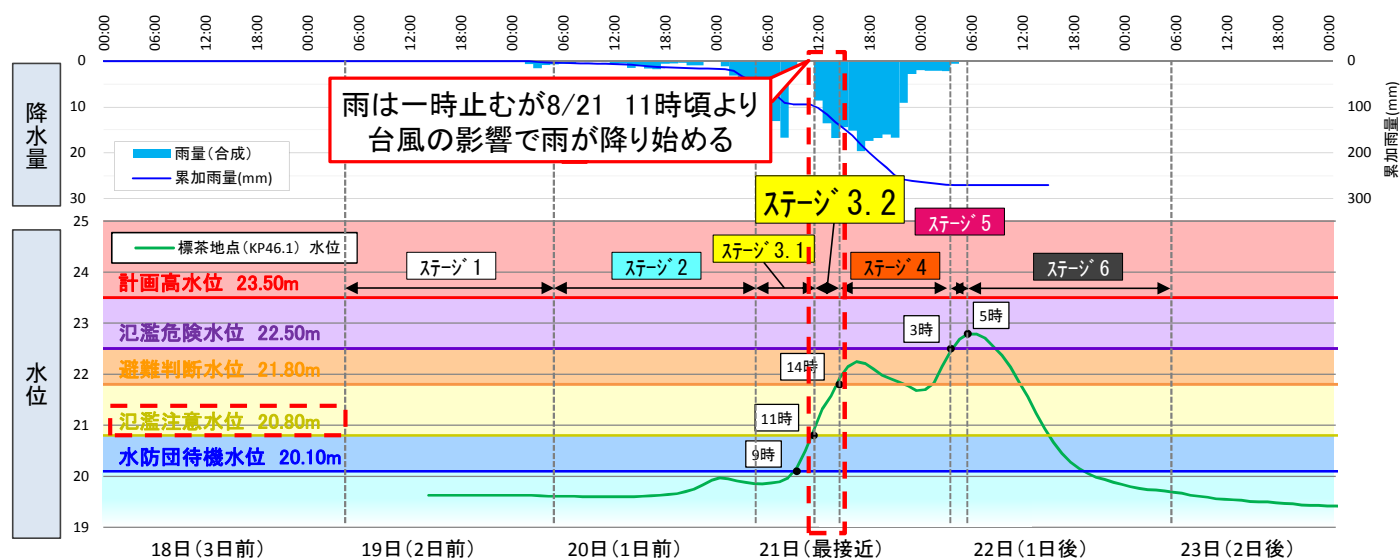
00:00 06:00 12:00 18:00 00:00 06:00 12:00 18:00 00:00 06:00 12:00 18:00 00:00 06:00 12:00 18:00 00:00 06:00 12:00 18:00 00:00 06:00 12:00 18:00 00:00

降水量

0
10
20
30

0
100
200
300

累加雨量(mm)

雨量(合成)
累加雨量(mm)

雨は一時止むが8/21 11時頃より台風の影響で雨が降り始める

ステージ 3.2

ステージ 5

標茶地点(KP46.1) 水位

ステージ 1
ステージ 2
ステージ 3.1
ステージ 4
ステージ 6

水位

25
24
23
22
21
20
19

計画高水位 23.50m
氾濫危険水位 22.50m
避難判断水位 21.80m
氾濫注意水位 20.80m
水防団待機水位 20.10m

3時
5時
14時
11時
9時

18日(3日前)
19日(2日前)
20日(1日前)
21日(最接近)
22日(1日後)
23日(2日後)